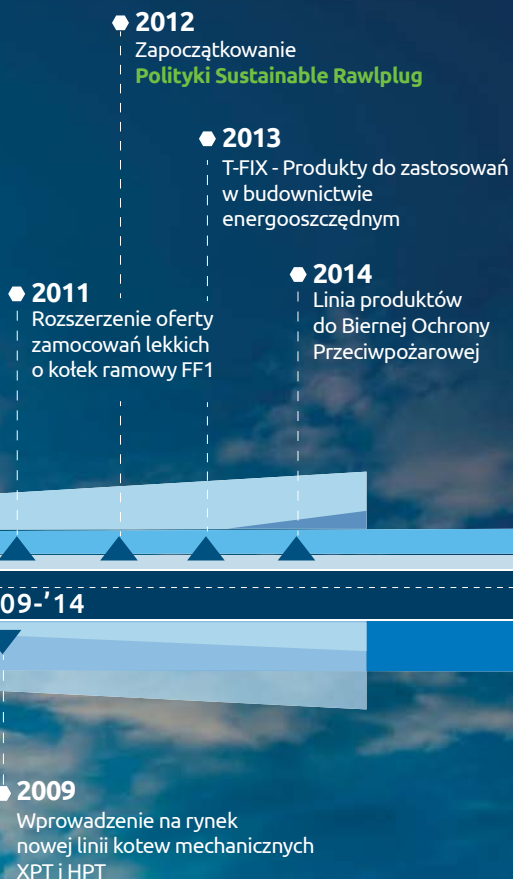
2012
Zapoczątkowanie
Polityki Sustainable Rawlplug

2013
T-FIX - Produkty do zastosowań w budownictwie energooszczędnym

2011
Rozszerzenie oferty zamocowań lekkich o kołek ramowy FF1

2014
Linia produktów do Biernej Ochrony Przeciwpożarowej

09-'14

2009
Wprowadzenie na rynek nowej linii kotew mechanicznych XPT i HPT